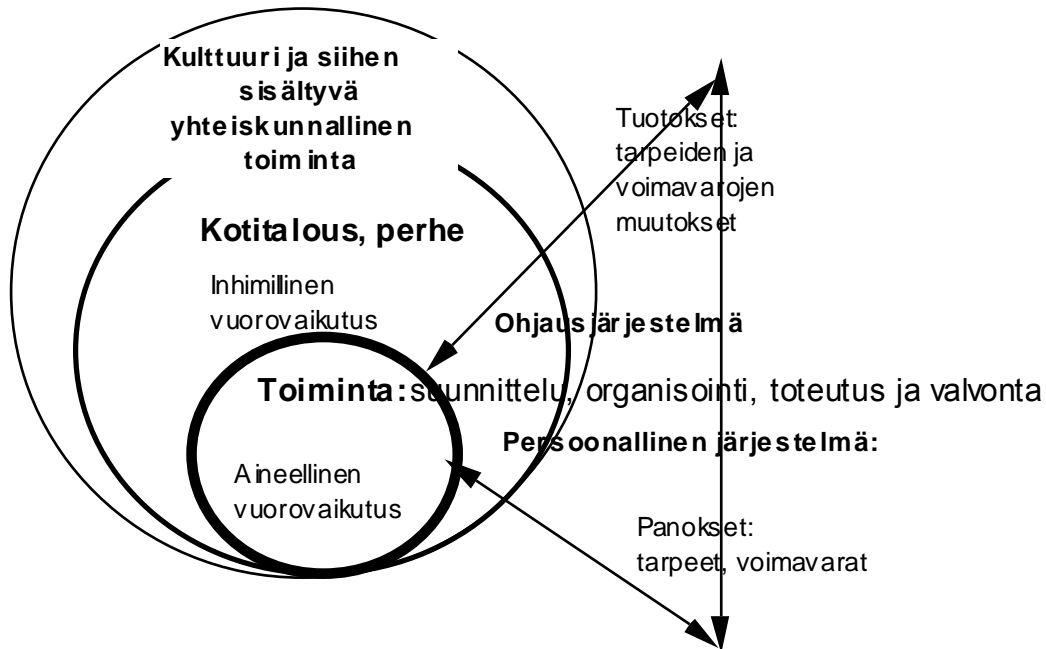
Kulttuuri ja siihen sisältyvä yhteiskunnallinen toiminta

Kotitalous, perhe

Inhimillinen vuorovaikutus

Tuotokset: tarpeiden ja voimavarojen muutokset

Ohjausjärjestelmä

Toiminta: suunnittelu, organisointi, toteutus ja valvonta

Persoonallinen järjestelmä:

Aineellinen vuorovaikutus

Panokset: tarpeet, voimavarat